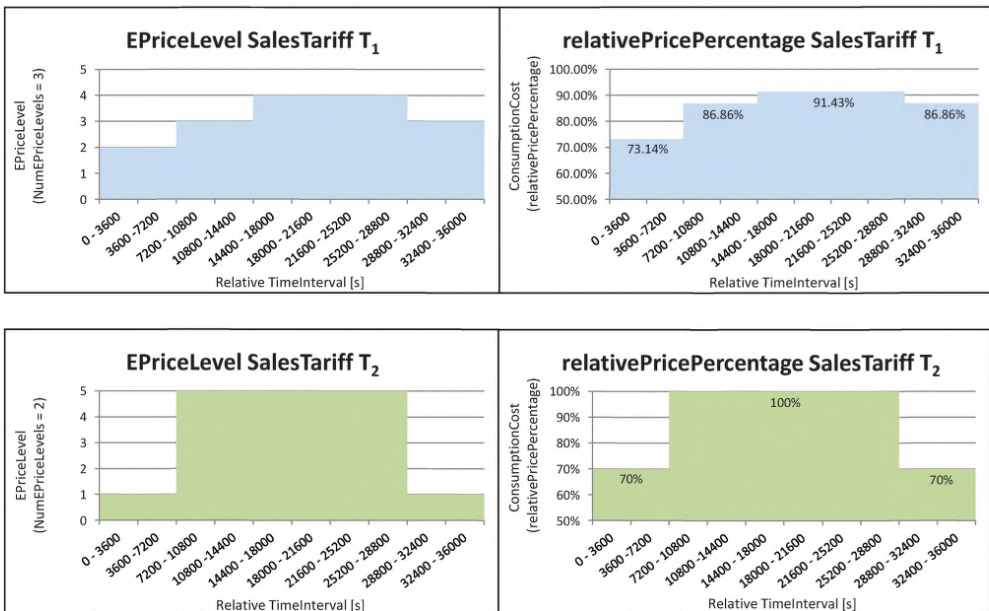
EPriceLevel SalesTariff $T_1$

EPriceLevel (NumEPriceLevels = 3)

5
4
3
2
1
0

0 - 3600
3600 - 7200
7200 - 10800
10800 - 14400
14400 - 18000
18000 - 21600
21600 - 25200
25200 - 28800
28800 - 32400
32400 - 36000

Relative TimeInterval [s]

relativePricePercentage SalesTariff $T_1$

ConsumptionCost (relativePricePercentage)

100.00%
90.00%
80.00%
70.00%
60.00%
50.00%

73.14%
86.86%
91.43%
86.86%

0 - 3600
3600 - 7200
7200 - 10800
10800 - 14400
14400 - 18000
18000 - 21600
21600 - 25200
25200 - 28800
28800 - 32400
32400 - 36000

Relative TimeInterval [s]

EPriceLevel SalesTariff $T_2$

EPriceLevel (NumEPriceLevels = 2)

5
4
3
2
1
0

0 - 3600
3600 - 7200
7200 - 10800
10800 - 14400
14400 - 18000
18000 - 21600
21600 - 25200
25200 - 28800
28800 - 32400
32400 - 36000

Relative TimeInterval [s]

relativePricePercentage SalesTariff $T_2$

ConsumptionCost (relativePricePercentage)

100%
90%
80%
70%
60%
50%

70%
100%
70%

0 - 3600
3600 - 7200
7200 - 10800
10800 - 14400
14400 - 18000
18000 - 21600
21600 - 25200
25200 - 28800
28800 - 32400
32400 - 36000

Relative TimeInterval [s]